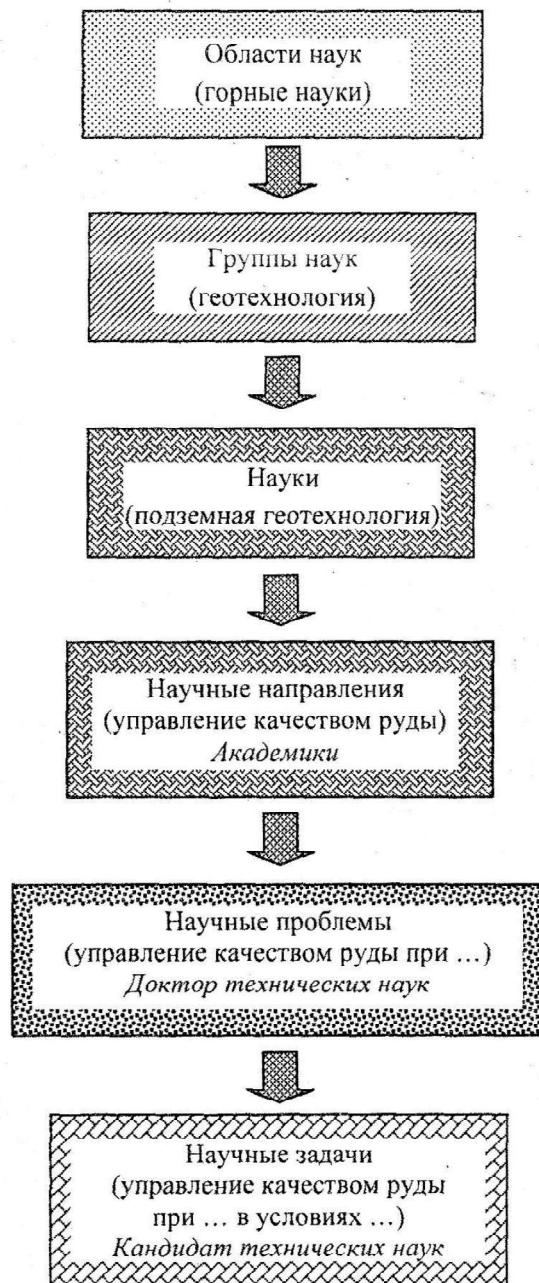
Области наук
(горные науки)

Группы наук
(геотехнология)

Науки
(подземная геотехнология)

Научные направления
(управление качеством руды)
*Академики*

Научные проблемы
(управление качеством руды при …)
*Доктор технических наук*

Научные задачи
(управление качеством руды при … в условиях …)
*Кандидат технических наук*